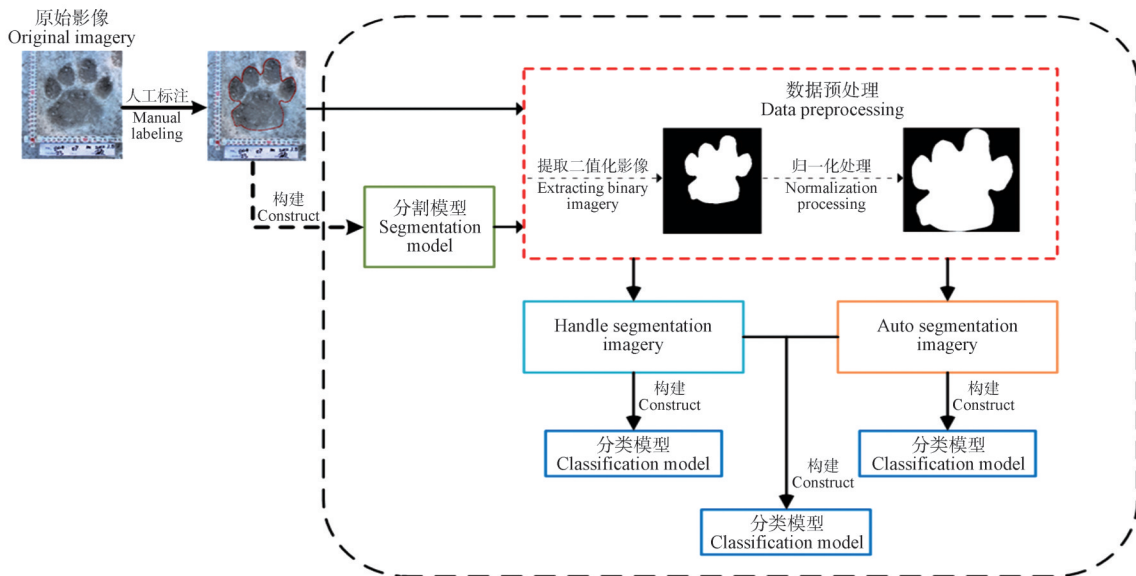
原始影像
Original imagery

人工标注
Manual labeling

构建
Construct

分割模型
Segmentation model

数据预处理
Data preprocessing

提取二值化影像
Extracting binary imagery

归一化处理
Normalization processing

Handle segmentation imagery

Auto segmentation imagery

构建
Construct

分类模型
Classification model

构建
Construct

分类模型
Classification model

构建
Construct

分类模型
Classification model